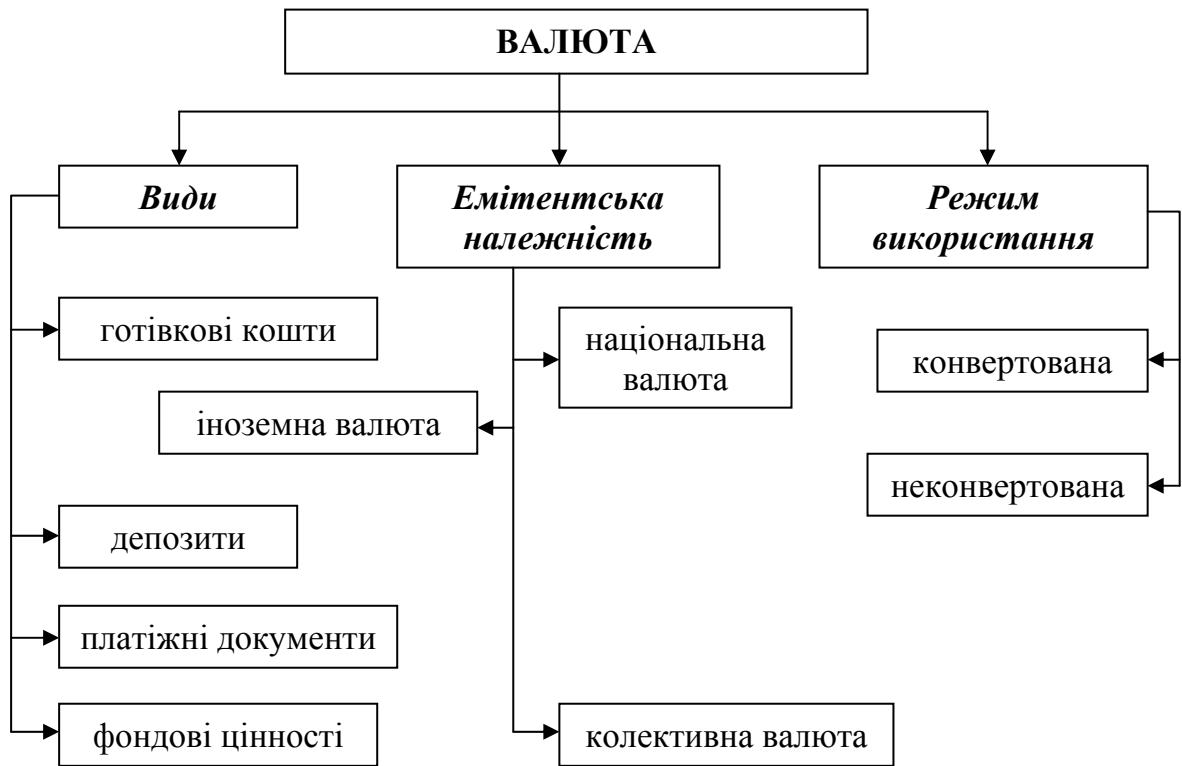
ВАЛЮТА

Види

Емітентська належність

Режим використання

готівкові кошти

національна валюта

іноземна валюта

конвертована

неконвертована

депозити

платіжні документи

фондові цінності

колективна валюта